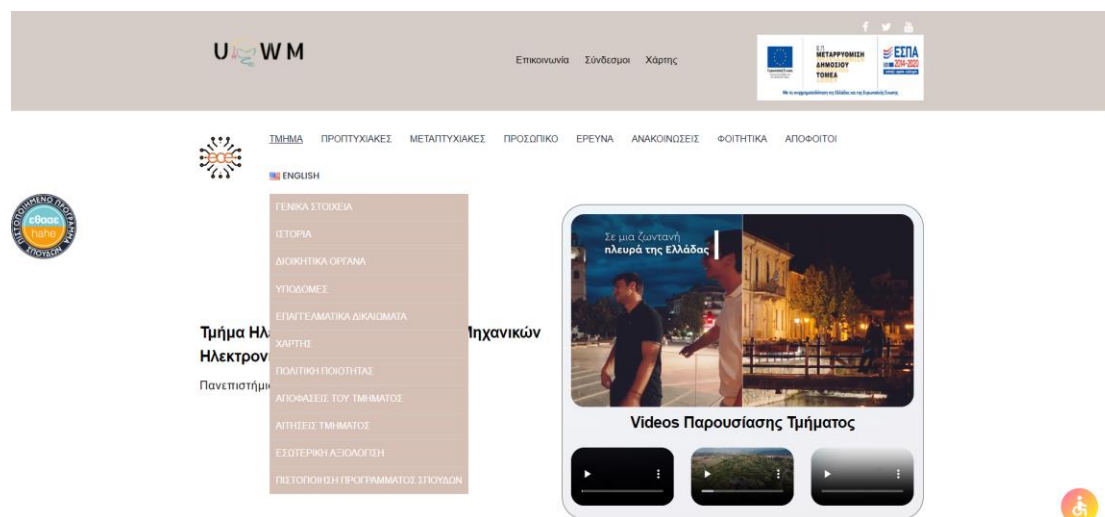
U WM

Επικοινωνία Σύνδεσμοι Χάρτης

ΕΠ ΜΕΤΑΡΡΥΘΜΙΣΗ ΔΗΜΟΣΙΟΥ ΤΟΜΕΑ

ΕΣΠΑ 2014-2020

ΤΜΗΜΑ ΠΡΟΠΤΥΧΙΑΚΕΣ ΜΕΤΑΠΤΥΧΙΑΚΕΣ ΠΡΟΣΩΠΙΚΟ ΕΡΕΥΝΑ ΑΝΑΚΟΙΝΩΣΕΙΣ ΦΟΙΤΗΤΙΚΑ ΑΠΟΦΟΙΤΟΙ

ENGLISH

ΓΕΝΙΚΑ ΣΤΟΙΧΕΙΑ
ΙΣΤΟΡΙΑ
ΔΙΟΙΚΗΤΙΚΑ ΟΡΓΑΝΑ
ΥΠΟΔΟΜΕΣ
ΕΠΑΓΓΕΛΜΑΤΙΚΑ ΔΙΚΑΙΩΜΑΤΑ
ΧΑΡΤΗΣ
ΠΟΛΙΤΙΚΗ ΠΟΙΟΤΗΤΑΣ
ΑΠΟΦΑΣΕΙΣ ΤΟΥ ΤΜΗΜΑΤΟΣ
ΑΙΤΗΣΕΙΣ ΤΜΗΜΑΤΟΣ
ΕΣΩΤΕΡΙΚΗ ΑΞΙΟΛΟΓΗΣΗ
ΠΙΣΤΟΠΟΙΗΣΗ ΠΡΟΓΡΑΜΜΑΤΟΣ ΣΠΟΥΔΩΝ

ΠΙΣΤΟΠΟΙΗΜΕΝΟ ΠΡΟΓΡΑΜΜΑ ΣΠΟΥΔΩΝ εθααε hahe

Τμήμα Ηλ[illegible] Μηχανικών Ηλεκτρον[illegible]

Πανεπιστήμι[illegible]

Σε μια ζωντανή πλευρά της Ελλάδας

Videos Παρουσίασης Τμήματος